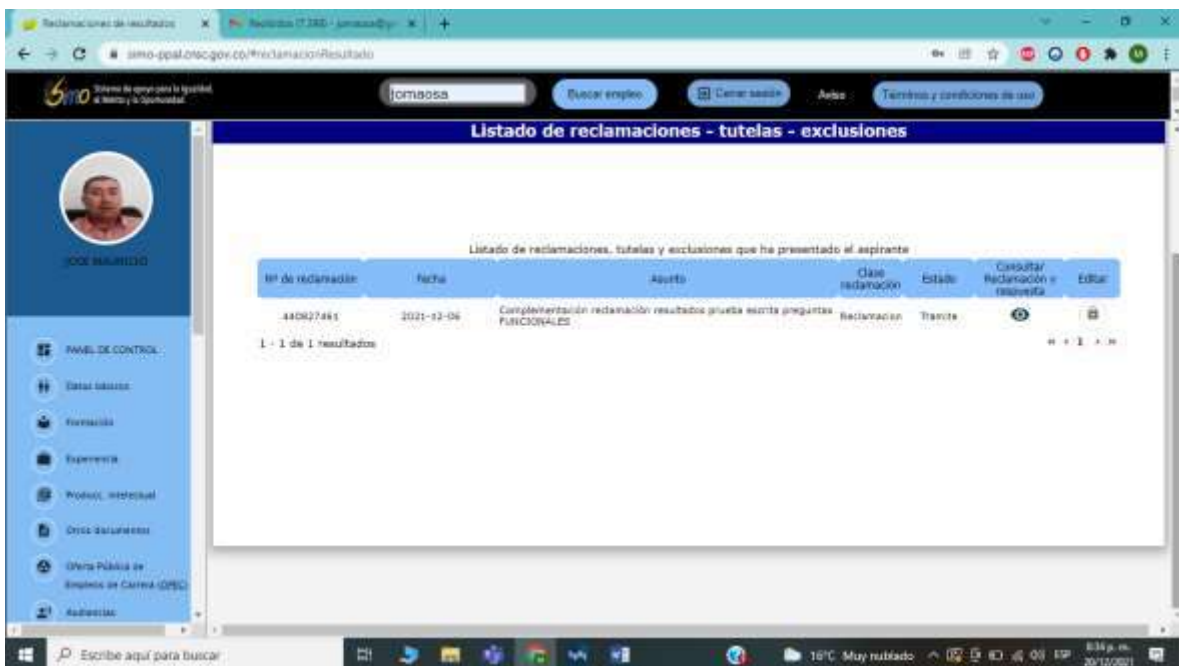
Reclamaciones de resultados
Recibidos (7.280) - jomaosa@g

simo-ppal.cnsc.gov.co/#reclamacionResultado

Sistema de apoyo para la Igualdad, el Mérito y la Oportunidad

jomaosa

Buscar empleo

Cerrar sesión

Ayuda

Términos y condiciones de uso

Listado de reclamaciones - tutelas - exclusiones

JOSE MAURICIO

PANEL DE CONTROL
Datos básicos
Formación
Experiencia
Producc. intelectual
Otros documentos
Oferta Pública de Empleos de Carrera (OPEC)
Audiencias

Listado de reclamaciones, tutelas y exclusiones que ha presentado el aspirante

| Nº de reclamación | Fecha | Asunto | Clase reclamación | Estado | Consultar Reclamación y respuesta | Editar |
|---|---|---|---|---|---|---|
| 440827461 | 2021-12-06 | Complementación reclamación resultados prueba escrita preguntas FUNCIONALES | Reclamacion | Tramite | | |

1 - 1 de 1 resultados

« ‹ 1 › »

Escribe aquí para buscar

16°C Muy nublado

8:36 p. m.
20/12/2021